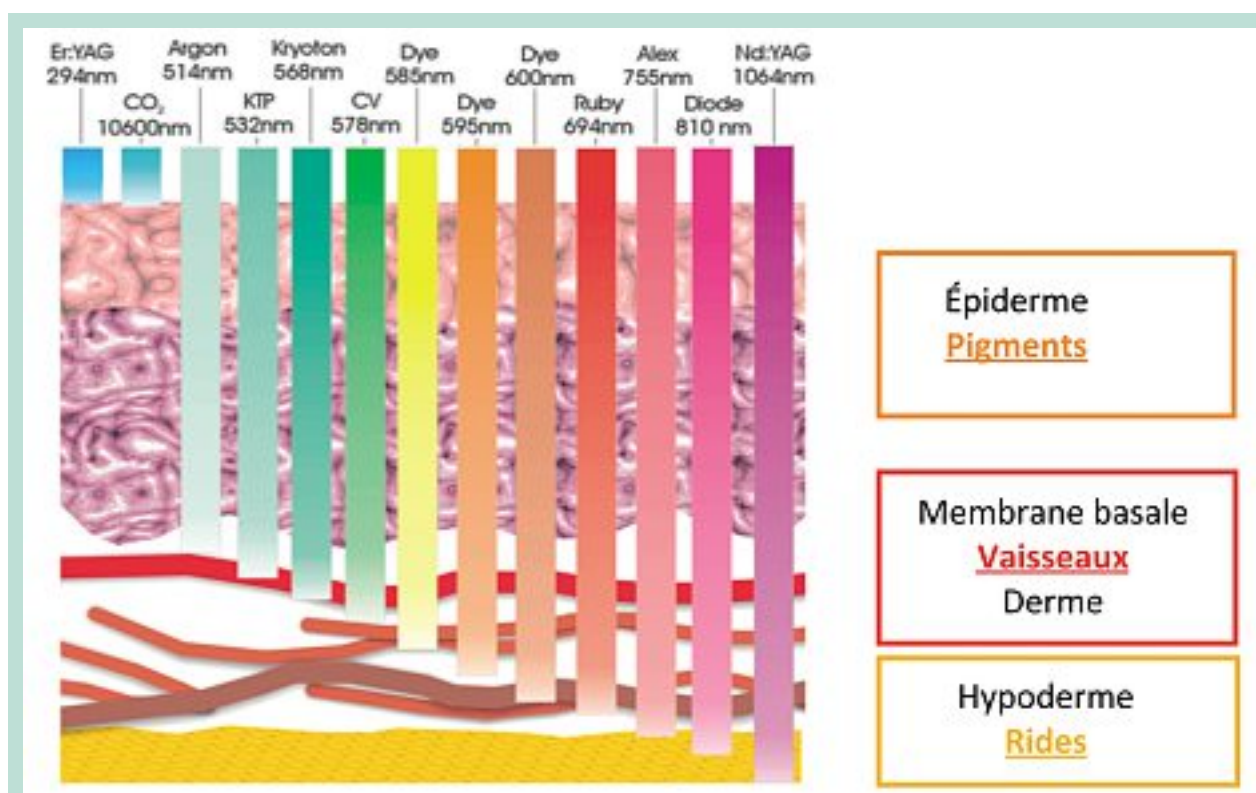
Er:YAG 294nm

$CO_2$ 10600nm

Argon 514nm

KTP 532nm

Kryoton 568nm

CV 578nm

Dye 585nm

Dye 595nm

Dye 600nm

Ruby 694nm

Alex 755nm

Diode 810 nm

Nd:YAG 1064nm

Épiderme
Pigments

Membrane basale
Vaisseaux
Derme

Hypoderme
Rides